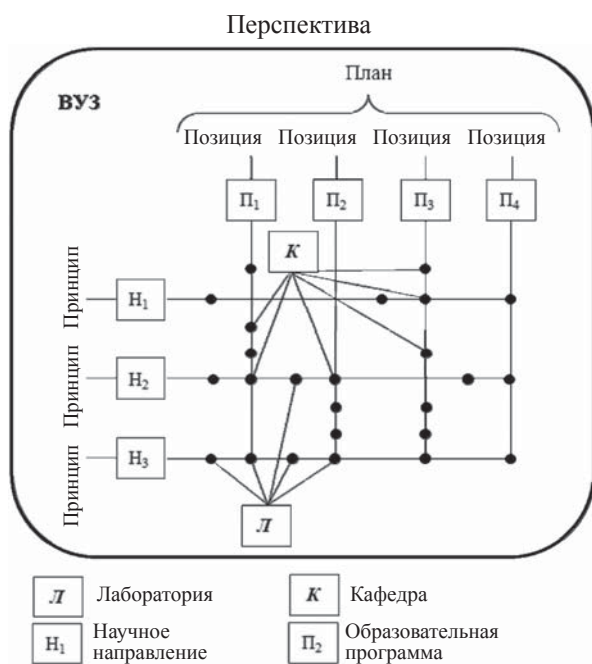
Перспектива

План

ВУЗ

Позиция Позиция Позиция Позиция

$П_1$ $П_2$ $П_3$ $П_4$

К

Принцип $Н_1$

Принцип $Н_2$

Принцип $Н_3$

Л

Л Лаборатория

К Кафедра

$Н_1$ Научное направление

$П_2$ Образовательная программа